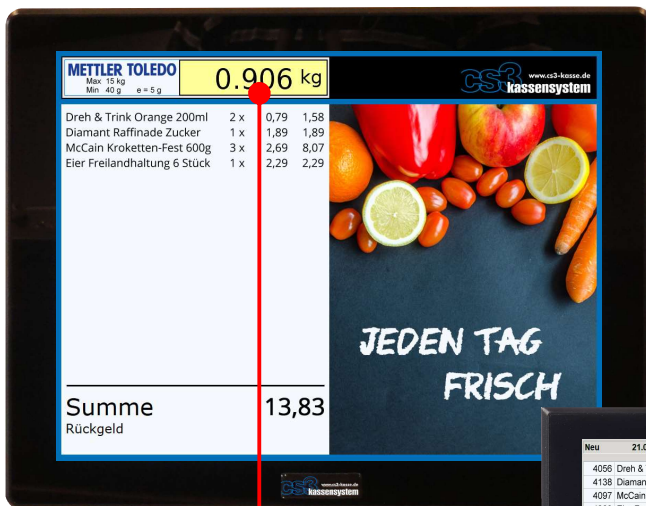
METTLER TOLEDO
Max 15 kg
Min 40 g e = 5 g

0.906 kg

CS3 www.cs3-kasse.de kassensystem

| Dreh & Trink Orange 200ml | 2 x | 0,79 | 1,58 |
|---|---|---|---|
| Diamant Raffinade Zucker | 1 x | 1,89 | 1,89 |
| McCain Kroketten-Fest 600g | 3 x | 2,69 | 8,07 |
| Eier Freilandhaltung 6 Stück | 1 x | 2,29 | 2,29 |

JEDEN TAG FRISCH

Summe 13,83
Rückgeld

CS3 www.cs3-kasse.de kassensystem

Neu 21.0
4056 Dreh &
4138 Diaman
4097 McCain